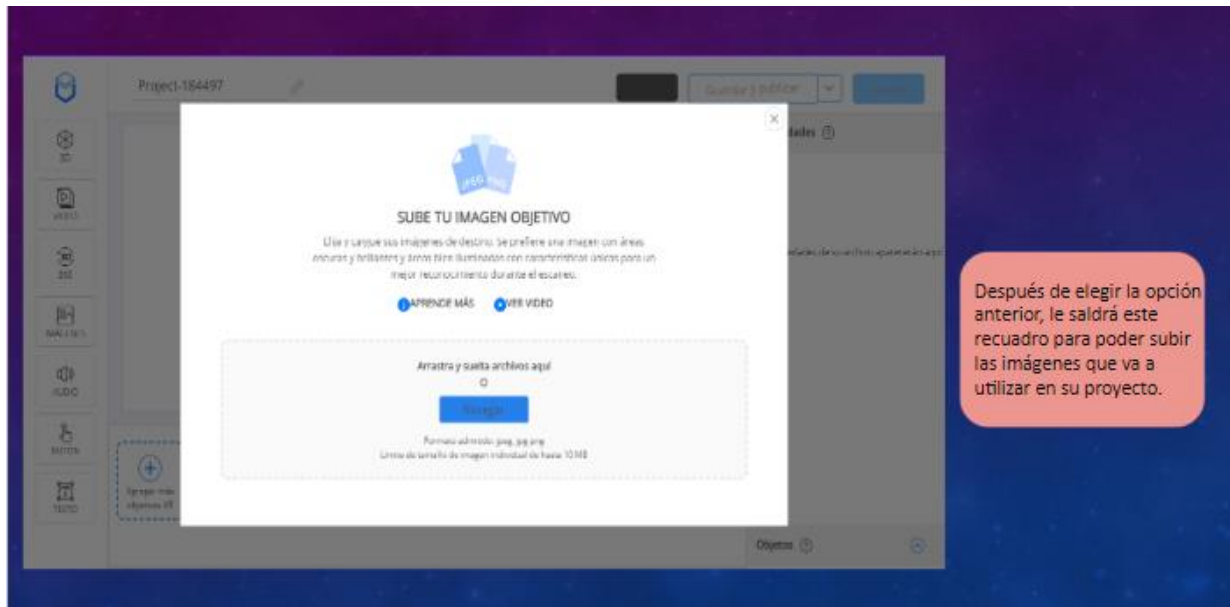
Project-184497

Guardar y publicar

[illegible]dades

3D

VIDEO

360

IMÁGENES

AUDIO

BOTÓN

TEXTO

Agregar más objetivos AR

JPEG PNG

SUBE TU IMAGEN OBJETIVO

Elija y cargue sus imágenes de destino. Se prefiere una imagen con áreas oscuras y brillantes y áreas bien iluminadas con características únicas para un mejor reconocimiento durante el escaneo.

APRENDE MÁS VER VIDEO

Arrastra y suelta archivos aquí

O

Navegar

Formato admitido: jpeg, jpg, png
Límite de tamaño de imagen individual de hasta 10 MB

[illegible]

Objetos

Después de elegir la opción anterior, le saldrá este recuadro para poder subir las imágenes que va a utilizar en su proyecto.